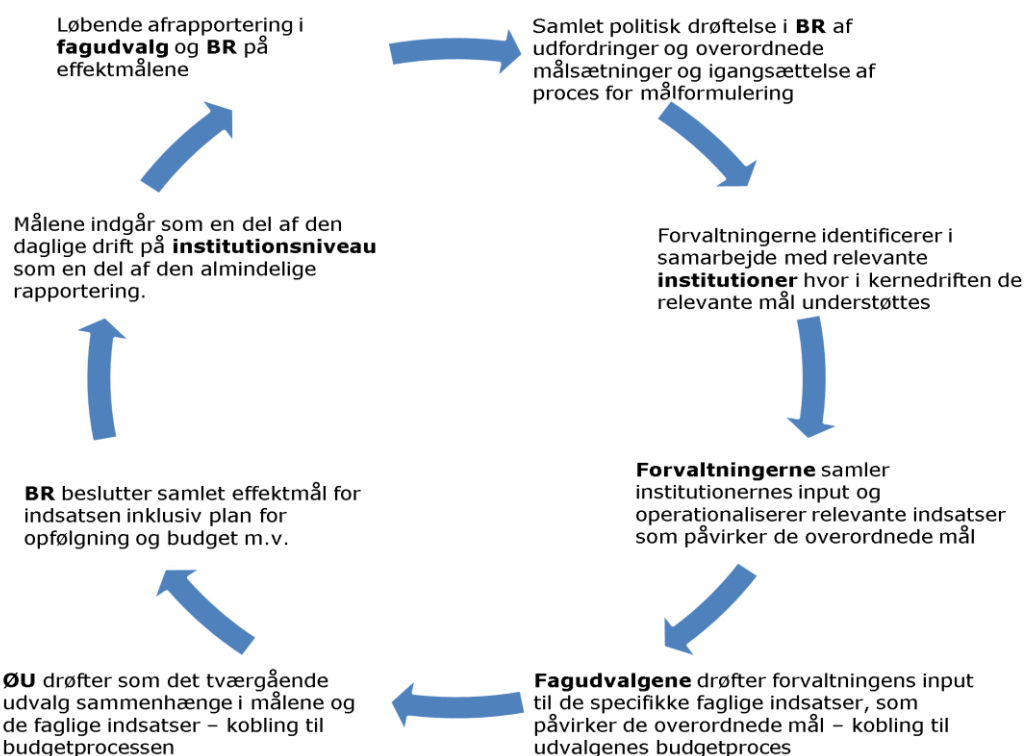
Samlet politisk drøftelse i **BR** af udfordringer og overordnede målsætninger og igangsættelse af proces for målformulering

Forvaltningerne identificerer i samarbejde med relevante **institutioner** hvor i kernedriften de relevante mål understøttes

**Forvaltningerne** samler institutionernes input og operationaliserer relevante indsatser som påvirker de overordnede mål

**Fagudvalgene** drøfter forvaltningens input til de specifikke faglige indsatser, som påvirker de overordnede mål – kobling til udvalgenes budgetproces

**ØU** drøfter som det tværgående udvalg sammenhænge i målene og de faglige indsatser – kobling til budgetprocessen

**BR** beslutter samlet effektmål for indsatsen inklusiv plan for opfølgning og budget m.v.

Målene indgår som en del af den daglige drift på **institutionsniveau** som en del af den almindelige rapportering.

Løbende afrapportering i **fagudvalg** og **BR** på effektmålene